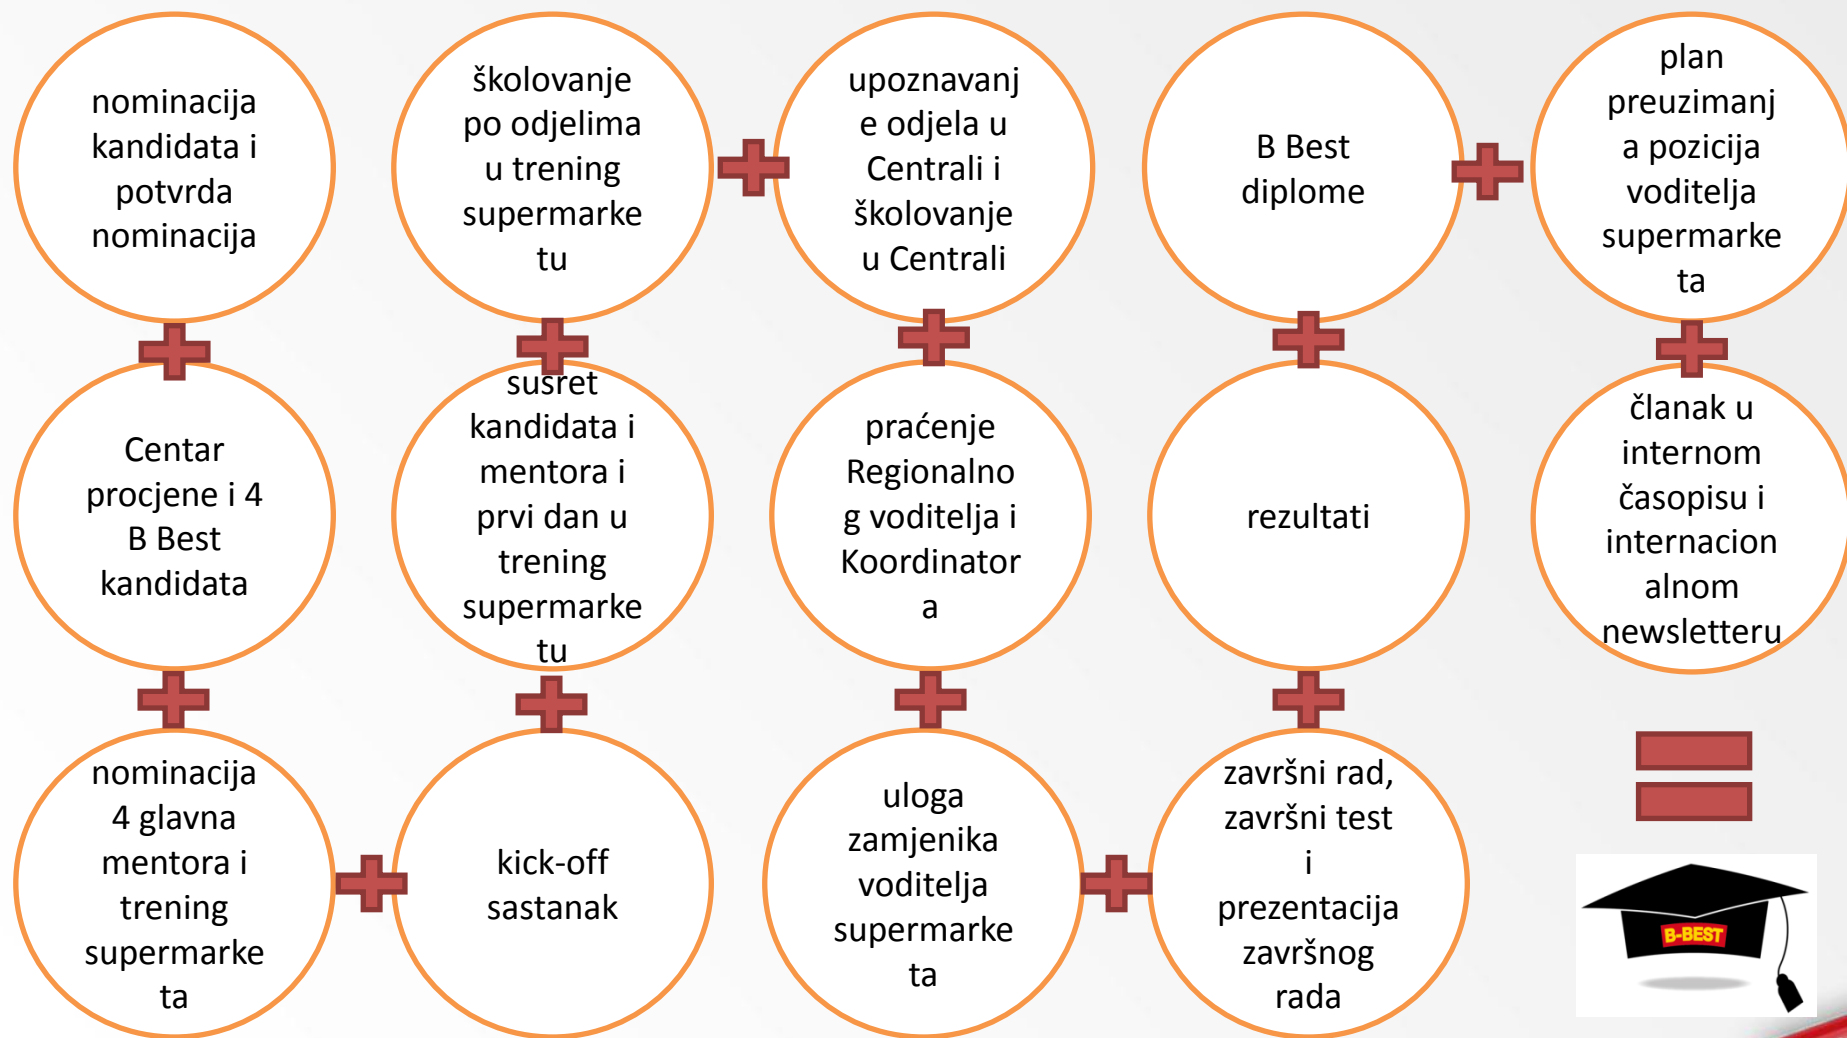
nominacija kandidata i potvrda nominacija

Centar procjene i 4 B Best kandidata

nominacija 4 glavna mentora i trening supermarketa

kick-off sastanak

susret kandidata i mentora i prvi dan u trening supermarketu

školovanje po odjelima u trening supermarketu

upoznavanje odjela u Centrali i školovanje u Centrali

praćenje Regionalnog voditelja i Koordinatora

uloga zamjenika voditelja supermarketa

završni rad, završni test i prezentacija završnog rada

rezultati

B Best diplome

plan preuzimanja pozicija voditelja supermarketa

članak u internom časopisu i internacionalnom newsletteru

B-BEST